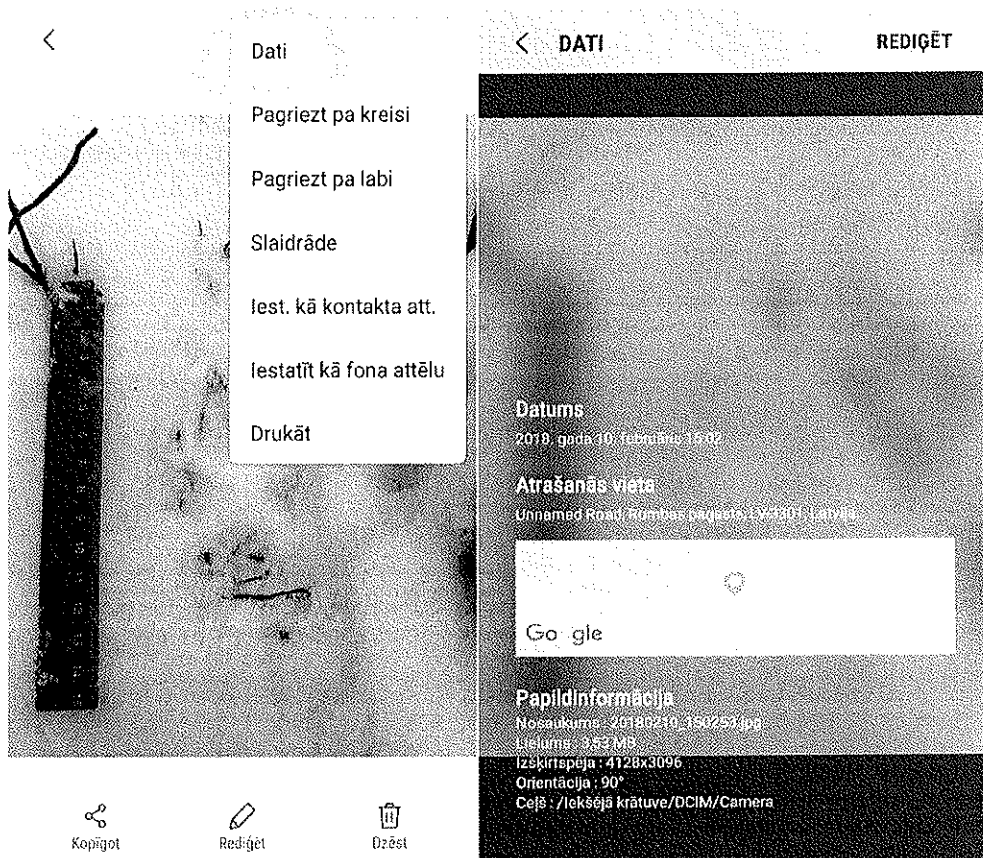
Dati

Pagriezt pa kreisi

Pagriezt pa labi

Slaidrāde

Iest. kā kontakta att.

Iestatīt kā fona attēlu

Drukāt

Kopīgot

Rediģēt

Dzēst

DATI

REDIĢĒT

Datums

2018. gada 10. februāris 15:02

Atrašanās vieta

Unnamed Road, Rumbas pagasts, LV-4301, Latvija

Google

Papildinformācija

Nosaukums : 20180210_150253.jpg

Lielums : 3.53 MB

Izšķirtspēja : 4128x3096

Orientācija : 90°

Ceļš : /Iekšējā krātuve/DCIM/Camera